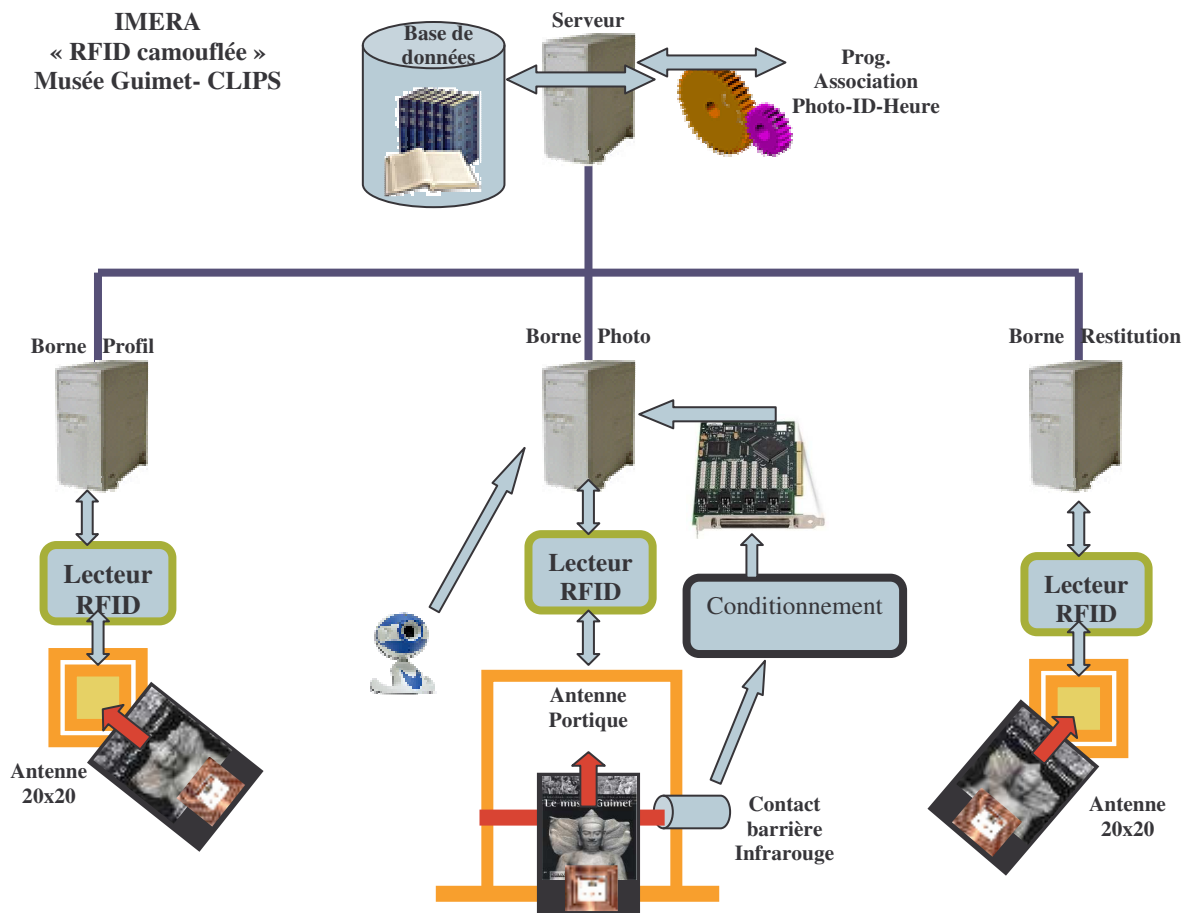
IMERA
« RFID camouflée »
Musée Guimet- CLIPS

Base de données

Serveur

Prog.
Association
Photo-ID-Heure

Borne Profil

Borne Photo

Borne Restitution

Lecteur RFID

Lecteur RFID

Conditionnement

Lecteur RFID

Antenne 20x20

Antenne Portique

Le musée Guimet

Contact barrière Infrarouge

Antenne 20x20